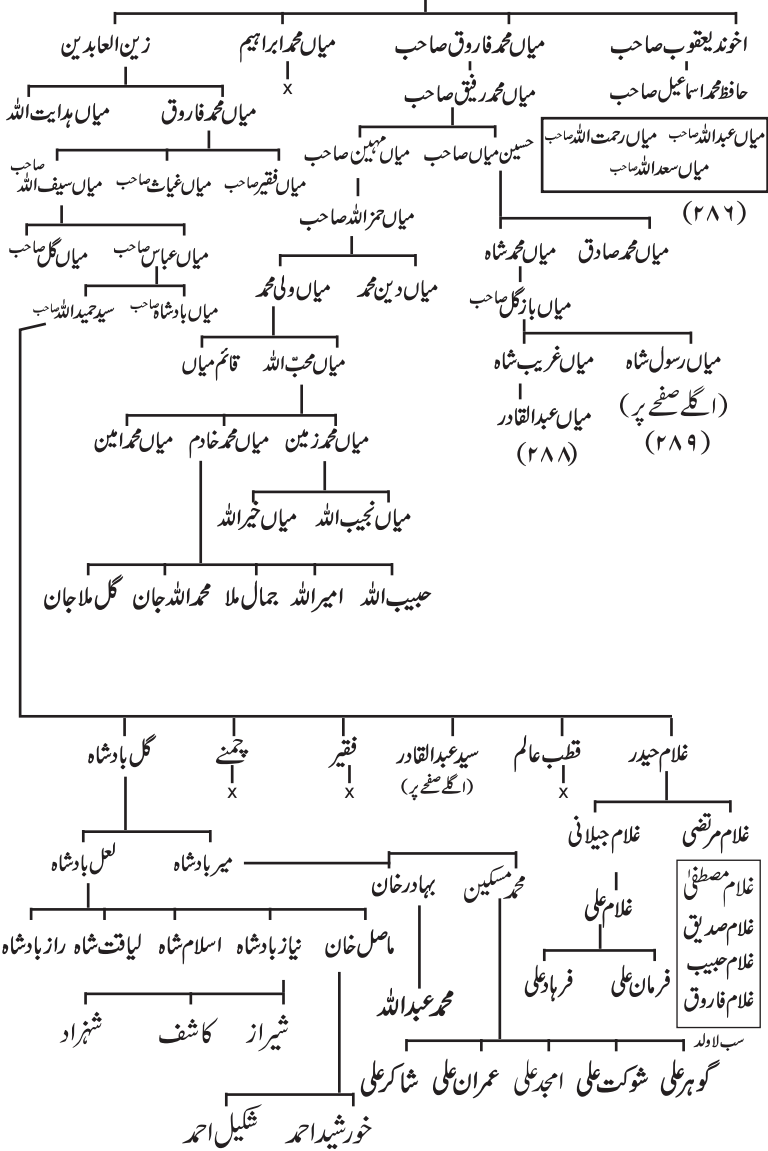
اخوند یعقوب صاحب
میاں محمد فاروق صاحب
میاں محمد ابراہیم
x
زین العابدین

حافظ محمد اسماعیل صاحب
میاں عبداللہ صاحب میاں رحمت اللہ صاحب
میاں سعداللہ صاحب
(۲۸۶)

میاں محمد رفیق صاحب
حسین میاں صاحب میاں مہین صاحب
میاں محمد فاروق میاں ہدایت اللہ
میاں فقیر صاحب میاں غیاث صاحب میاں سیف اللہ صاحب
میاں عباس صاحب میاں گل صاحب
میاں بادشاہ صاحب سید حمید اللہ صاحب

میاں حمزاللہ صاحب
میاں دین محمد میاں ولی محمد
میاں محب اللہ قائم میاں
میاں محمد زمین میاں محمد خادم میاں محمد امین
میاں نجیب اللہ میاں خیراللہ
حبیب اللہ امیراللہ جمال ملا محمد اللہ جان گل ملا جان

میاں محمد صادق میاں محمد شاہ
میاں بازگل صاحب
میاں رسول شاہ میاں غریب شاہ
(اگلے صفحے پر) میاں عبدالقادر
(۲۸۹) (۲۸۸)

غلام حیدر قطب عالم سید عبدالقادر فقیر چمنے گل بادشاہ
x (اگلے صفحے پر) x x

غلام مرتضی غلام جیلانی
غلام مصطفی
غلام صدیق
غلام حبیب
غلام فاروق
سب لاولد
غلام علی
فرمان علی فرہاد علی

محمد مسکین بہادر خان میر بادشاہ لعل بادشاہ
محمد عبداللہ
گوہر علی شوکت علی امجد علی عمران علی شاکر علی

ماصل خان نیاز بادشاہ اسلام شاہ لیاقت شاہ راز بادشاہ
خورشید احمد شکیل احمد
شیراز کاشف شہزاد